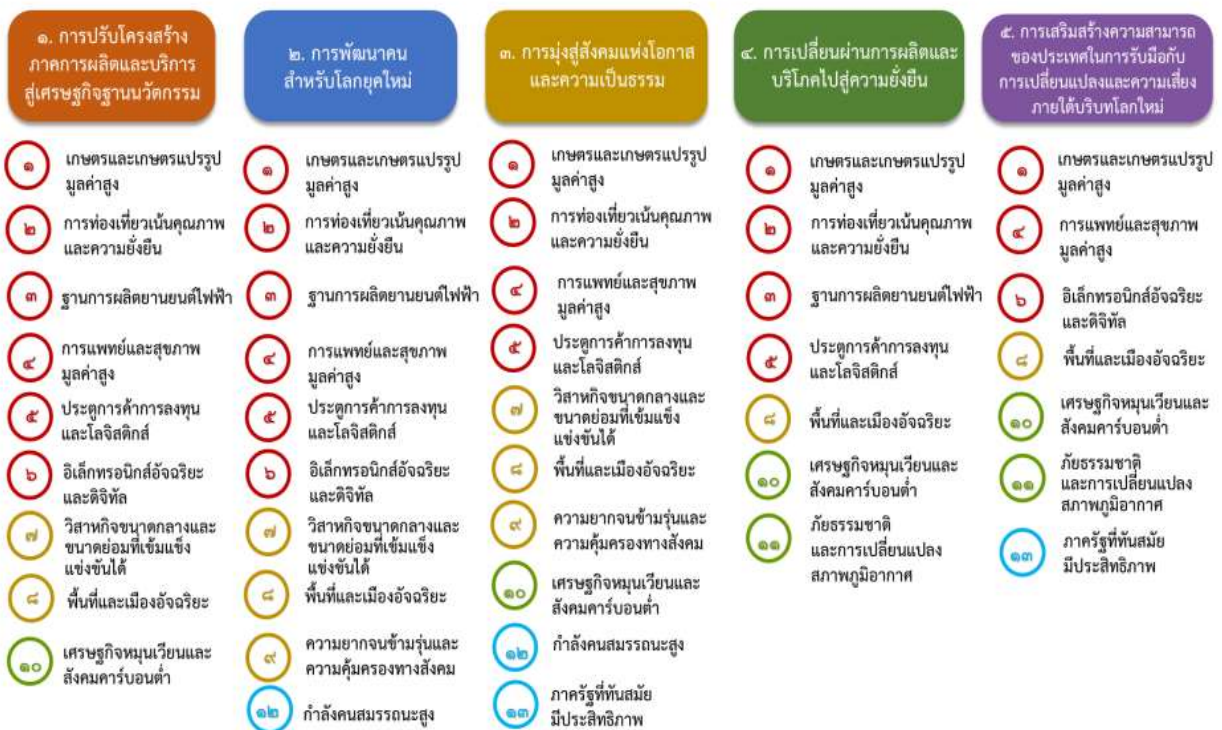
๑. การปรับโครงสร้างภาคการผลิตและบริการสู่เศรษฐกิจฐานนวัตกรรม

๑ เกษตรและเกษตรแปรรูปมูลค่าสูง
๒ การท่องเที่ยวเน้นคุณภาพและความยั่งยืน
๓ ฐานการผลิตยานยนต์ไฟฟ้า
๔ การแพทย์และสุขภาพมูลค่าสูง
๕ ประตูการค้าการลงทุนและโลจิสติกส์
๖ อิเล็กทรอนิกส์อัจฉริยะและดิจิทัล
๗ วิสาหกิจขนาดกลางและขนาดย่อมที่เข้มแข็งแข่งขันได้
๘ พื้นที่และเมืองอัจฉริยะ
๑๐ เศรษฐกิจหมุนเวียนและสังคมคาร์บอนต่ำ

๒. การพัฒนาคนสำหรับโลกยุคใหม่

๑ เกษตรและเกษตรแปรรูปมูลค่าสูง
๒ การท่องเที่ยวเน้นคุณภาพและความยั่งยืน
๓ ฐานการผลิตยานยนต์ไฟฟ้า
๔ การแพทย์และสุขภาพมูลค่าสูง
๕ ประตูการค้าการลงทุนและโลจิสติกส์
๖ อิเล็กทรอนิกส์อัจฉริยะและดิจิทัล
๗ วิสาหกิจขนาดกลางและขนาดย่อมที่เข้มแข็งแข่งขันได้
๘ พื้นที่และเมืองอัจฉริยะ
๙ ความยากจนข้ามรุ่นและความคุ้มครองทางสังคม
๑๒ กำลังคนสมรรถนะสูง

๓. การมุ่งสู่สังคมแห่งโอกาสและความเป็นธรรม

๑ เกษตรและเกษตรแปรรูปมูลค่าสูง
๒ การท่องเที่ยวเน้นคุณภาพและความยั่งยืน
๔ การแพทย์และสุขภาพมูลค่าสูง
๕ ประตูการค้าการลงทุนและโลจิสติกส์
๗ วิสาหกิจขนาดกลางและขนาดย่อมที่เข้มแข็งแข่งขันได้
๘ พื้นที่และเมืองอัจฉริยะ
๙ ความยากจนข้ามรุ่นและความคุ้มครองทางสังคม
๑๐ เศรษฐกิจหมุนเวียนและสังคมคาร์บอนต่ำ
๑๒ กำลังคนสมรรถนะสูง
๑๓ ภาครัฐที่ทันสมัยมีประสิทธิภาพ

๔. การเปลี่ยนผ่านการผลิตและบริโภคไปสู่ความยั่งยืน

๑ เกษตรและเกษตรแปรรูปมูลค่าสูง
๒ การท่องเที่ยวเน้นคุณภาพและความยั่งยืน
๓ ฐานการผลิตยานยนต์ไฟฟ้า
๕ ประตูการค้าการลงทุนและโลจิสติกส์
๘ พื้นที่และเมืองอัจฉริยะ
๑๐ เศรษฐกิจหมุนเวียนและสังคมคาร์บอนต่ำ
๑๑ ภัยธรรมชาติและการเปลี่ยนแปลงสภาพภูมิอากาศ

๕. การเสริมสร้างความสามารถของประเทศในการรับมือกับการเปลี่ยนแปลงและความเสี่ยงภายใต้บริบทโลกใหม่

๑ เกษตรและเกษตรแปรรูปมูลค่าสูง
๔ การแพทย์และสุขภาพมูลค่าสูง
๖ อิเล็กทรอนิกส์อัจฉริยะและดิจิทัล
๘ พื้นที่และเมืองอัจฉริยะ
๑๐ เศรษฐกิจหมุนเวียนและสังคมคาร์บอนต่ำ
๑๑ ภัยธรรมชาติและการเปลี่ยนแปลงสภาพภูมิอากาศ
๑๓ ภาครัฐที่ทันสมัยมีประสิทธิภาพ